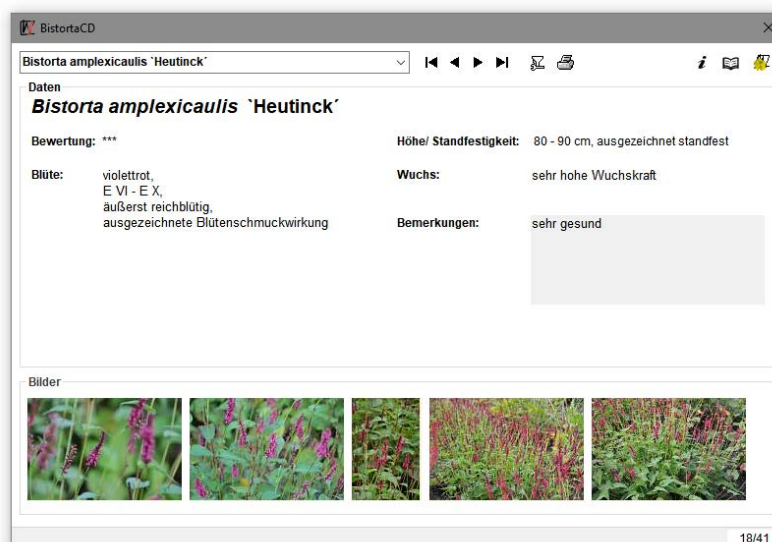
BistortaCD

Bistorta amplexicaulis `Heutinck´

Daten

Bistorta amplexicaulis `Heutinck´

Bewertung: ***

Höhe/ Standfestigkeit: 80 - 90 cm, ausgezeichnet standfest

Blüte: violettrot, E VI - E X, äußerst reichblütig, ausgezeichnete Blütenschmuckwirkung

Wuchs: sehr hohe Wuchskraft

Bemerkungen: sehr gesund

Bilder

18/41